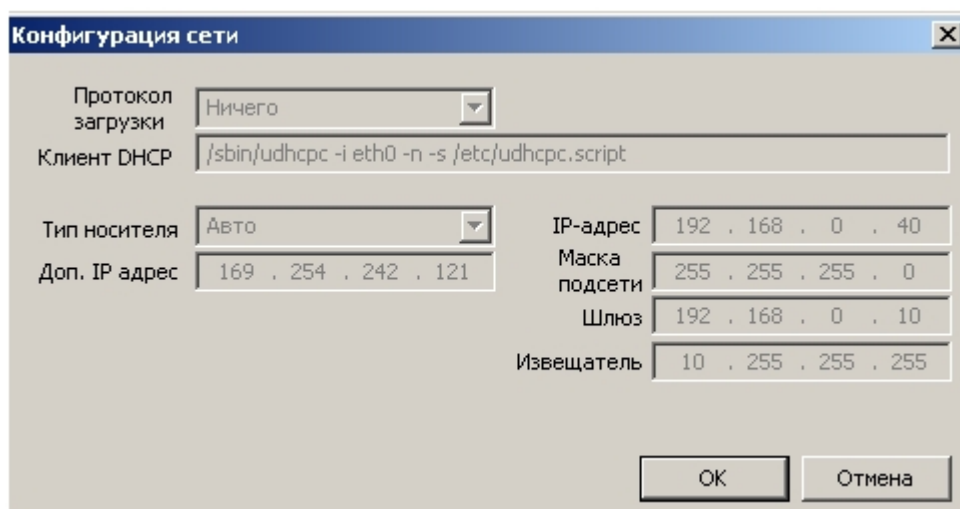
Конфигурация сети

×

Протокол загрузки
Ничего

Клиент DHCP
/sbin/udhcpc -i eth0 -n -s /etc/udhcpc.script

Тип носителя
Авто

Доп. IP адрес
169 . 254 . 242 . 121

IP-адрес
192 . 168 . 0 . 40

Маска подсети
255 . 255 . 255 . 0

Шлюз
192 . 168 . 0 . 10

Извещатель
10 . 255 . 255 . 255

OK

Отмена